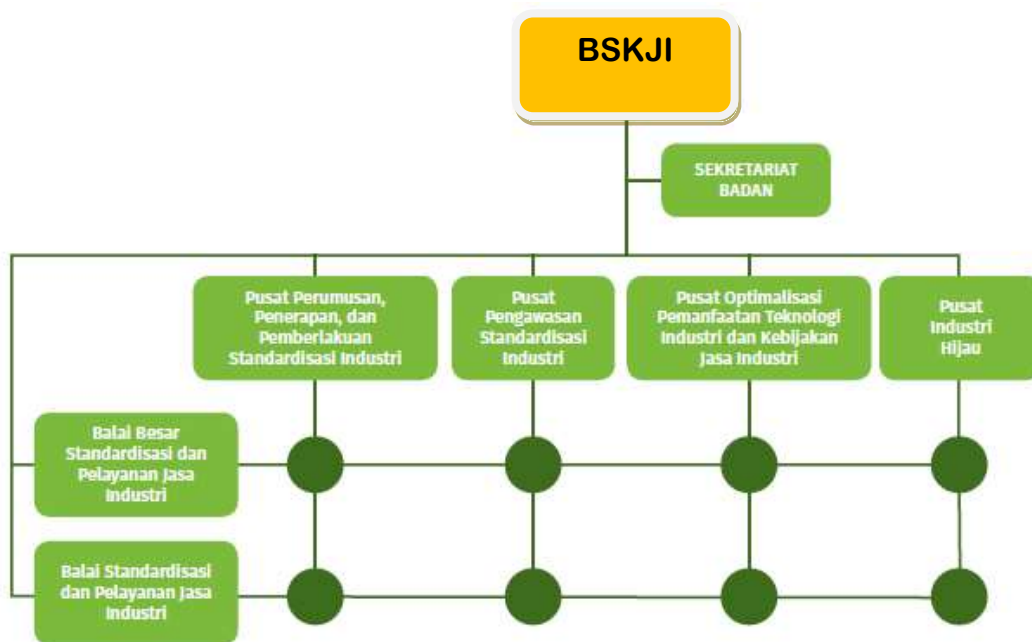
BSKJI

SEKRETARIAT BADAN

Pusat Perumusan, Penerapan, dan Pemberlakuan Standardisasi Industri

Pusat Pengawasan Standardisasi Industri

Pusat Optimalisasi Pemanfaatan Teknologi Industri dan Kebijakan Jasa Industri

Pusat Industri Hijau

Balai Besar Standardisasi dan Pelayanan Jasa Industri

Balai Standardisasi dan Pelayanan Jasa Industri